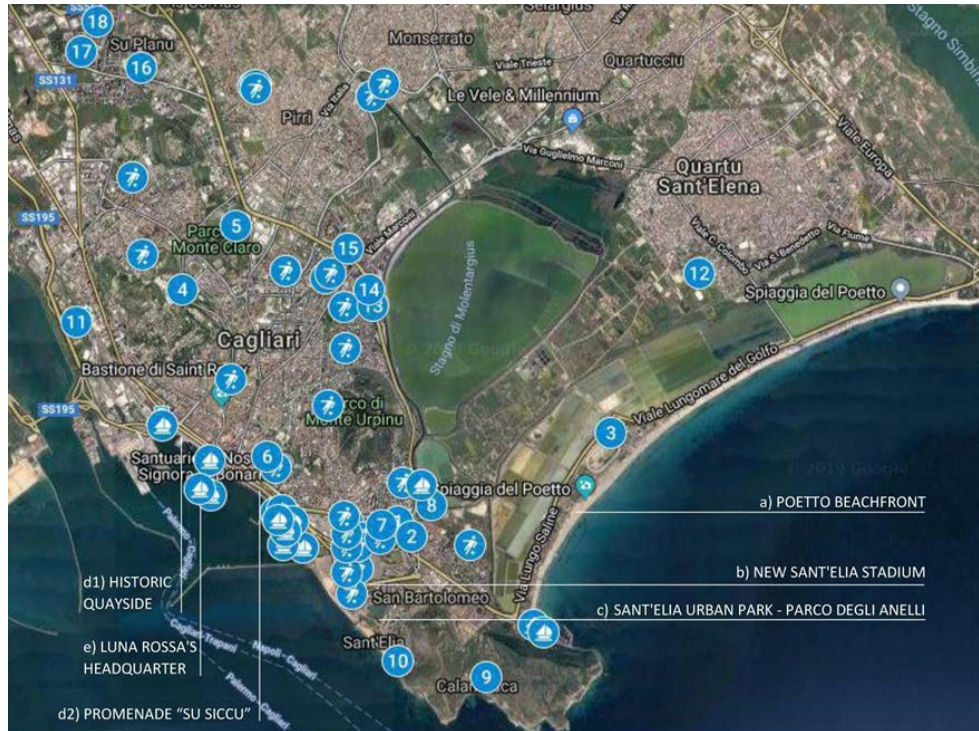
18
17
Su Planu
16
SS131
Selargius
Monserrato
Quartucciu
Viale Trieste
Pirri
Le Vele & Millennium
Via Guglielmo Marconi
Quartu
Sant'Elena
Viale Europa
Stagno Simbirizzi
SS195
5
Parco Monte Claro
15
Viale Marconi
Viale C. Colombo
Via S. Benedetto
Via Plume
12
4
14
13
Stagno di Molentargius
Spiaggia del Poetto
11
Cagliari
Bastione di Saint Remy
SS195
Parco di Monte Urpinu
Viale Lungomare del Golfo
3
Santuario di Nostra Signora di Bonaria
6
© 2019 Google
Spiaggia del Poetto
8
a) POETTO BEACHFRONT
7
2
Via Lungo Saline
d1) HISTORIC QUAYSIDE
b) NEW SANT'ELIA STADIUM
San Bartolomeo
c) SANT'ELIA URBAN PARK - PARCO DEGLI ANELLI
Palermo - Cagliari
Cagliari - Trapani
Napoli - Cagliari
Palermo - Cagliari
Sant'Elia
e) LUNA ROSSA'S HEADQUARTER
10
9
Calamosca
d2) PROMENADE "SU SICCU"